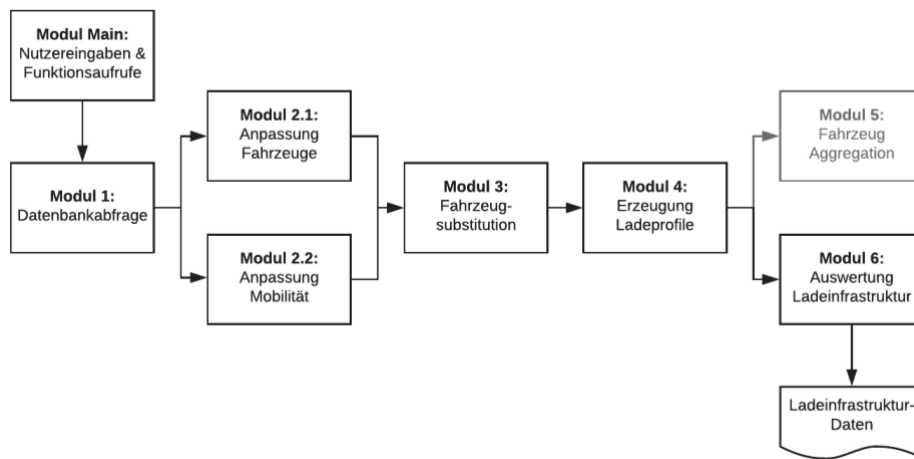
Modul Main:
Nutzereingaben & Funktionsaufrufe

Modul 1:
Datenbankabfrage

Modul 2.1:
Anpassung Fahrzeuge

Modul 2.2:
Anpassung Mobilität

Modul 3:
Fahrzeugsubstitution

Modul 4:
Erzeugung Ladeprofile

Modul 5:
Fahrzeug Aggregation

Modul 6:
Auswertung Ladeinfrastruktur

Ladeinfrastruktur-Daten